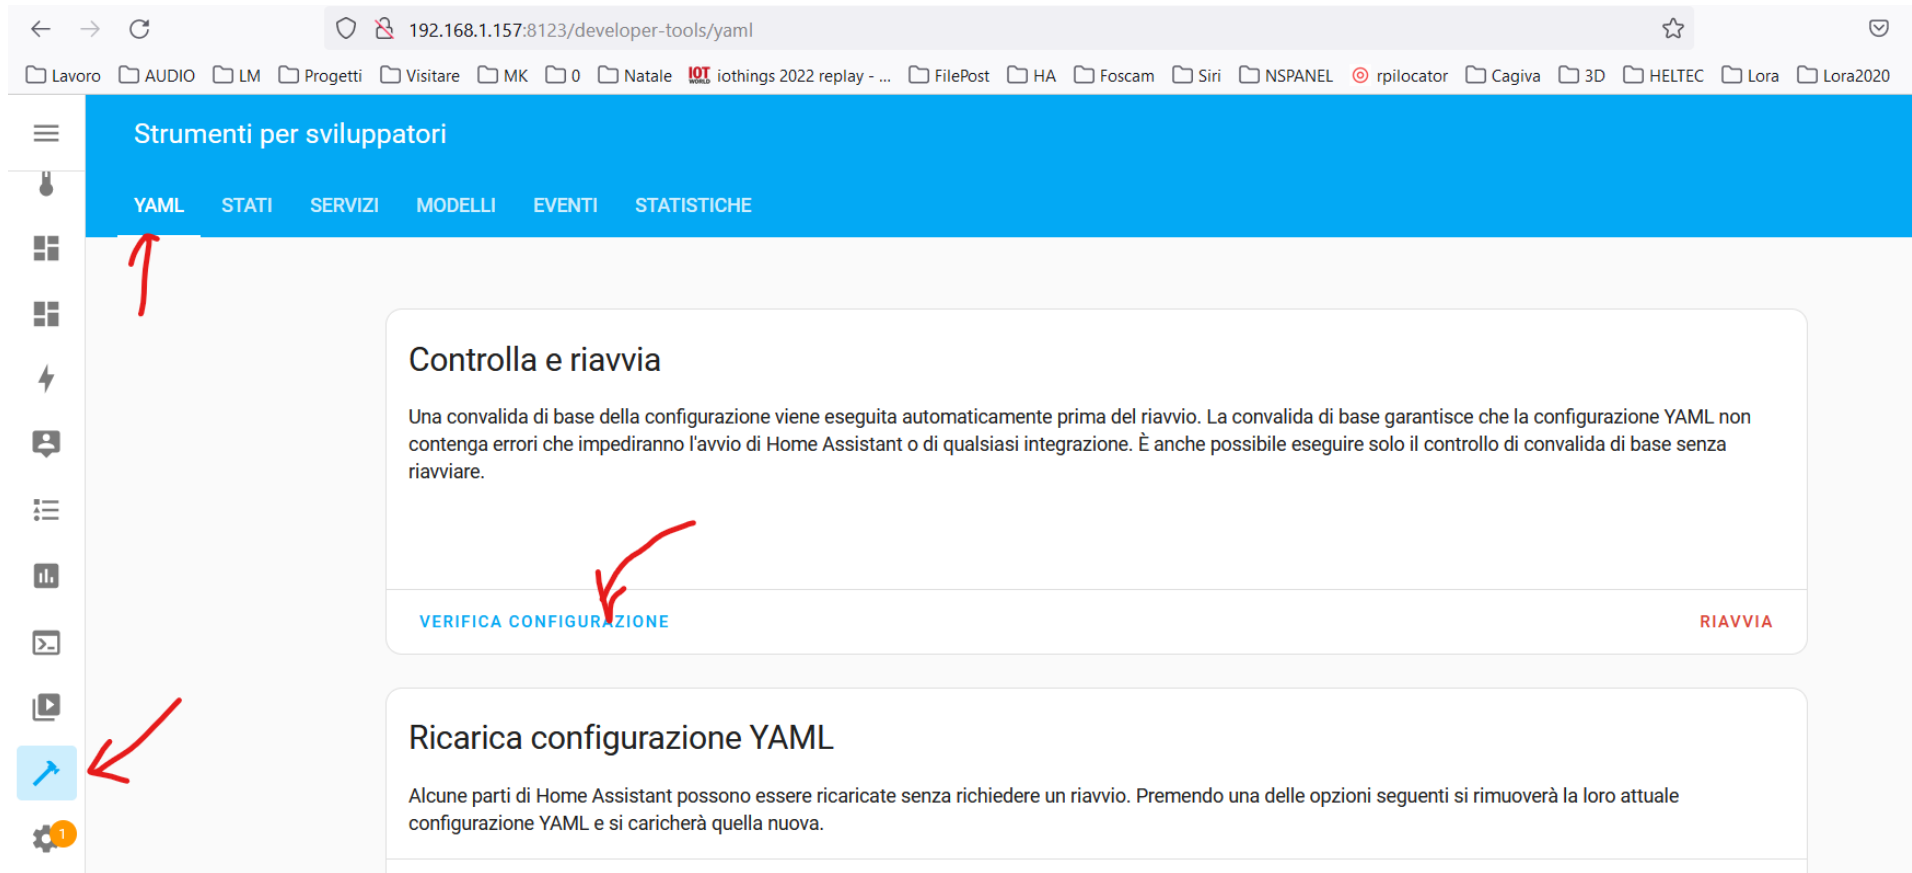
192.168.1.157:8123/developer-tools/yaml

Lavoro AUDIO LM Progetti Visitare MK 0 Natale iothings 2022 replay - ... FilePost HA Foscam Siri NSPANEL rpilocator Cagiva 3D HELTEC Lora Lora2020

Strumenti per sviluppatori

YAML STATI SERVIZI MODELLI EVENTI STATISTICHE

Controlla e riavvia

Una convalida di base della configurazione viene eseguita automaticamente prima del riavvio. La convalida di base garantisce che la configurazione YAML non contenga errori che impediranno l'avvio di Home Assistant o di qualsiasi integrazione. È anche possibile eseguire solo il controllo di convalida di base senza riavviare.

VERIFICA CONFIGURAZIONE

RIAVVIA

Ricarica configurazione YAML

Alcune parti di Home Assistant possono essere ricaricate senza richiedere un riavvio. Premendo una delle opzioni seguenti si rimuoverà la loro attuale configurazione YAML e si caricherà quella nuova.

1